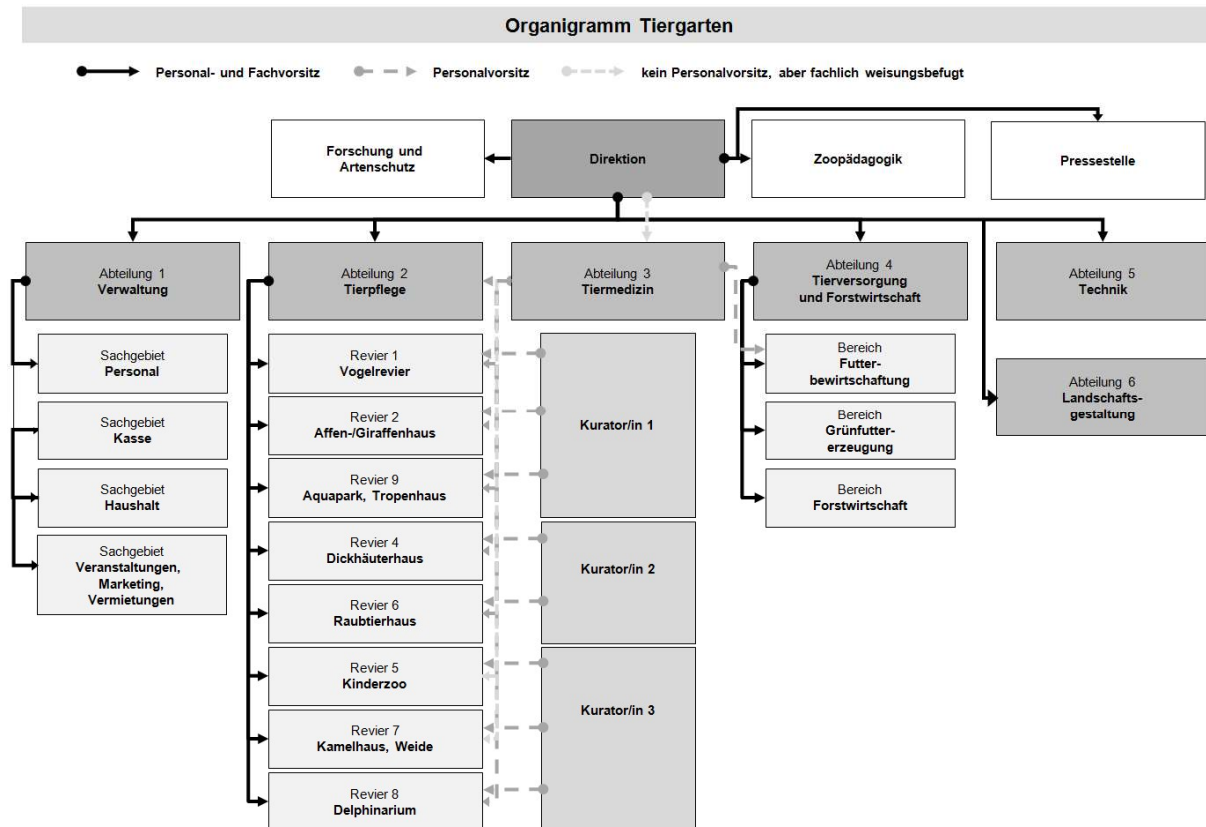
Organigramm Tiergarten

Personal- und Fachvorsitz
Personalvorsitz
kein Personalvorsitz, aber fachlich weisungsbefugt

Forschung und Artenschutz

Direktion

Zoopädagogik

Pressestelle

Abteilung 1
Verwaltung

Abteilung 2
Tierpflege

Abteilung 3
Tiermedizin

Abteilung 4
Tierversorgung und Forstwirtschaft

Abteilung 5
Technik

Sachgebiet
Personal

Sachgebiet
Kasse

Sachgebiet
Haushalt

Sachgebiet
Veranstaltungen, Marketing, Vermietungen

Revier 1
Vogelrevier

Revier 2
Affen-/Giraffenhaus

Revier 9
Aquapark, Tropenhaus

Revier 4
Dickhäuterhaus

Revier 6
Raubtierhaus

Revier 5
Kinderzoo

Revier 7
Kamelhaus, Weide

Revier 8
Delphinarium

Kurator/in 1

Kurator/in 2

Kurator/in 3

Bereich
Futterbewirtschaftung

Bereich
Grünfuttererzeugung

Bereich
Forstwirtschaft

Abteilung 6
Landschaftsgestaltung